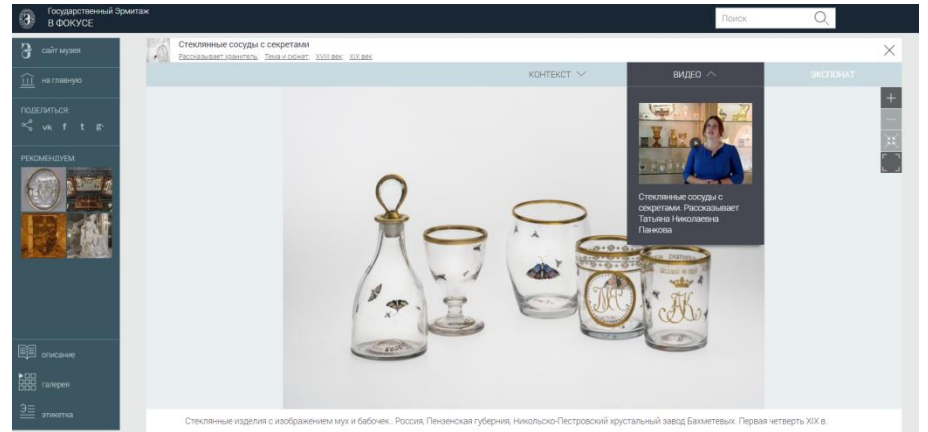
Государственный Эрмитаж
В ФОКУСЕ

Поиск

сайт музея

на главную

ПОДЕЛИТЬСЯ:

vk f t g+

РЕКОМЕНДУЕМ:

описание

галерея

этикетка

Стеклянные сосуды с секретами
Рассказывает хранитель Тема и сюжет XVIII век XIX век

КОНТЕКСТ

ВИДЕО

ЭКСПОНАТ

Стеклянные сосуды с секретами. Рассказывает Татьяна Николаевна Панкова

Стеклянные изделия с изображением мух и бабочек. Россия, Пензенская губерния, Никольско-Пестровский хрустальный завод Бахметевых. Первая четверть XIX в.